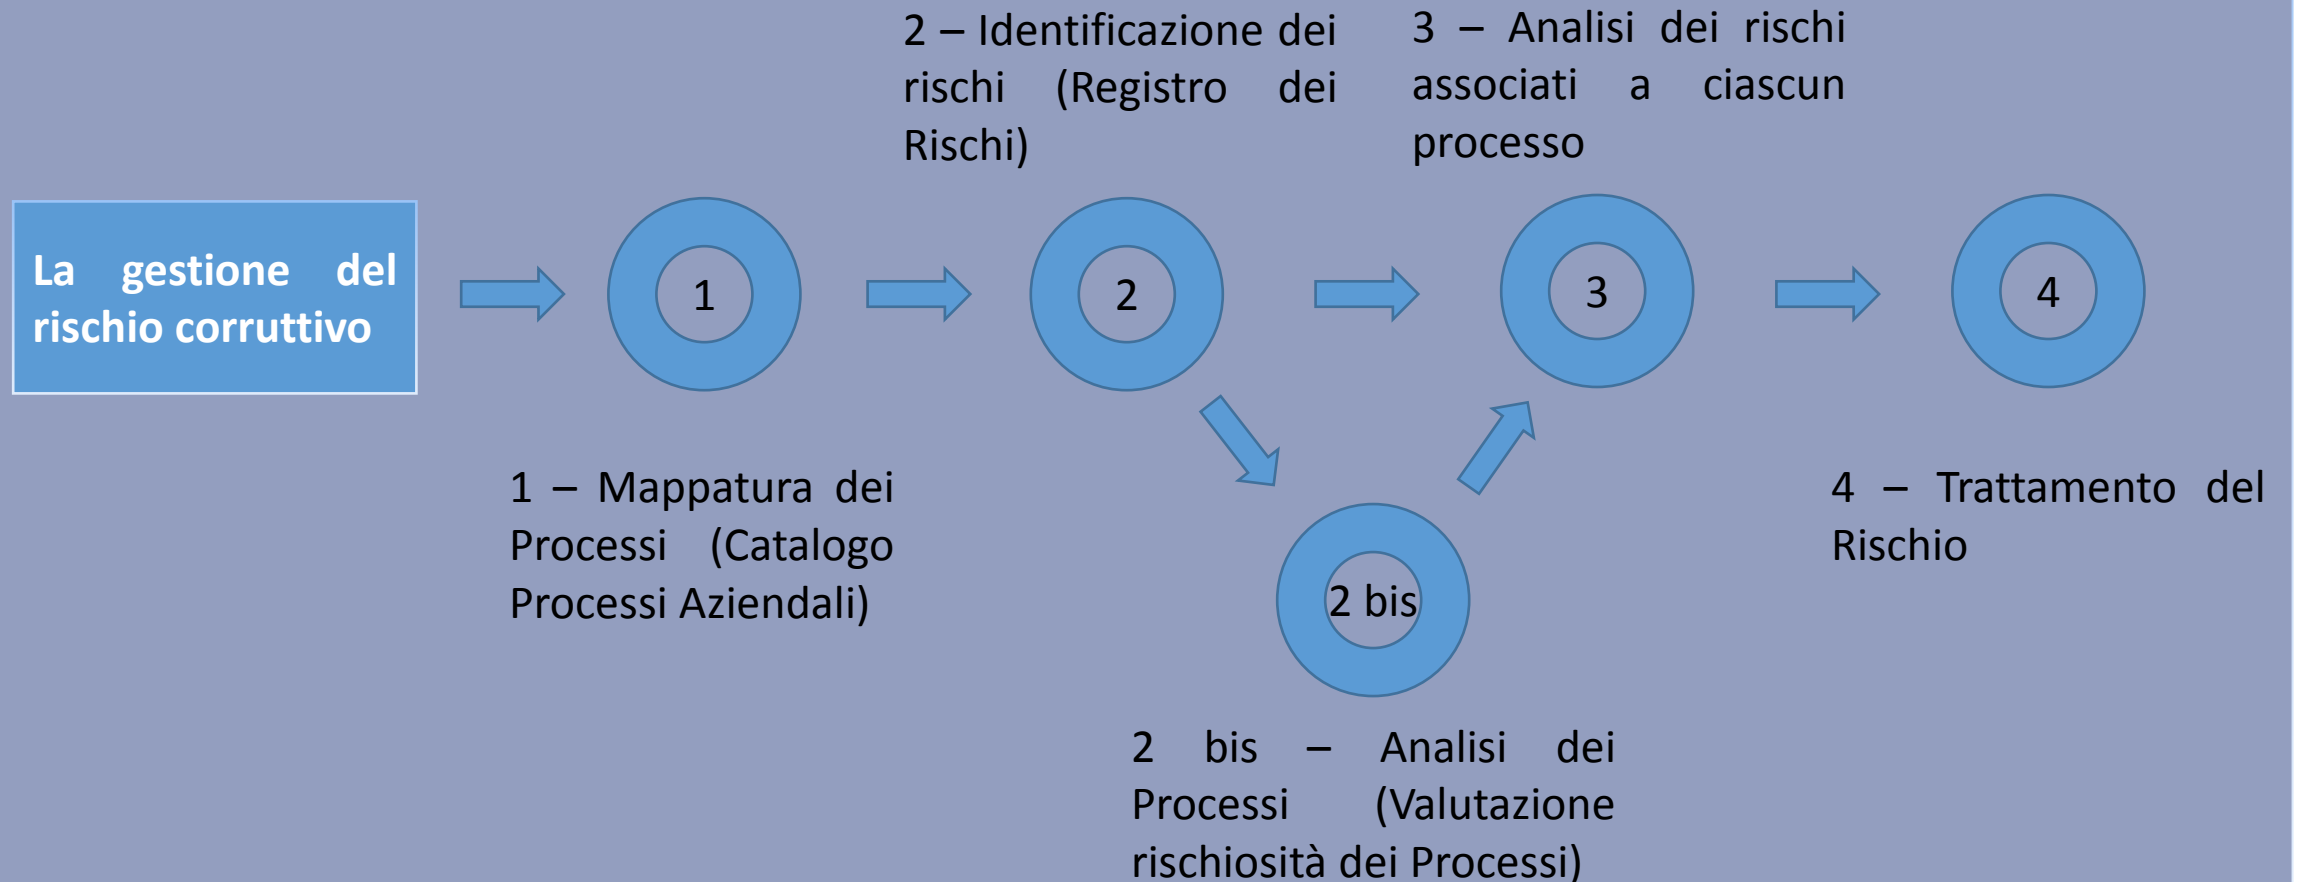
La gestione del rischio corruttivo

2 – Identificazione dei rischi (Registro dei Rischi)

3 – Analisi dei rischi associati a ciascun processo

1

2

3

4

1 – Mappatura dei Processi (Catalogo Processi Aziendali)

2 bis

4 – Trattamento del Rischio

2 bis – Analisi dei Processi (Valutazione rischiosità dei Processi)